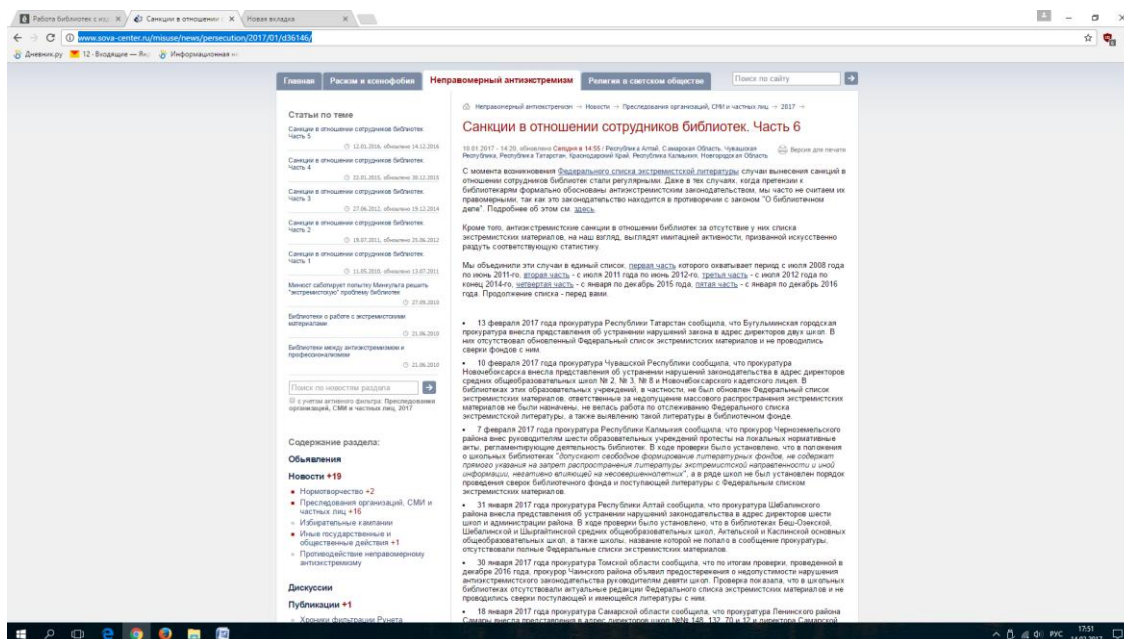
Работа библиотек с экс × | Санкции в отношении × | Новая вкладка ×

www.sova-center.ru/misuse/news/persecution/2017/01/d36146/

Дневник.ру | 12 - Входящие — Ян | Информационная

Главная | Расизм и ксенофобия | Неправомерный антиэкстремизм | Религия в светском обществе | Поиск по сайту

Статьи по теме

Санкции в отношении сотрудников библиотек. Часть 5
12.01.2016, обновлено 14.12.2016

Санкции в отношении сотрудников библиотек. Часть 4
22.01.2015, обновлено 30.12.2015

Санкции в отношении сотрудников библиотек. Часть 3
27.06.2012, обновлено 19.12.2014

Санкции в отношении сотрудников библиотек. Часть 2
19.07.2011, обновлено 25.06.2012

Санкции в отношении сотрудников библиотек. Часть 1
11.05.2010, обновлено 13.07.2011

Минюст саботирует попытку Минкульта решить "экстремистскую" проблему библиотек
27.09.2010

Библиотеки о работе с экстремистскими материалами
21.06.2010

Библиотеки между антиэкстремизмом и профессионализмом
21.06.2010

Поиск по новостям раздела
с учетом активного фильтра: Преследования организаций, СМИ и частных лиц, 2017

Содержание раздела:

Объявления

Новости +19
Нормотворчество +2
Преследования организаций, СМИ и частных лиц +16
Избирательные кампании
Иные государственные и общественные действия +1
Противодействие неправомерному антиэкстремизму

Дискуссии

Публикации +1
Хроники фильтрации Рунета

Неправомерный антиэкстремизм → Новости → Преследования организаций, СМИ и частных лиц → 2017 →

Санкции в отношении сотрудников библиотек. Часть 6

18.01.2017 - 14:29, обновлено Сегодня в 14:55 / Республика Алтай, Самарская Область, Чувашская Республика, Республика Татарстан, Краснодарский Край, Республика Калмыкия, Новгородская Область
Версия для печати

С момента возникновения Федерального списка экстремистской литературы случаи вынесения санкций в отношении сотрудников библиотек стали регулярными. Даже в тех случаях, когда претензии к библиотекарям формально обоснованы антиэкстремистским законодательством, мы часто не считаем их правомерными, так как это законодательство находится в противоречии с законом "О библиотечном деле". Подробнее об этом см. здесь.

Кроме того, антиэкстремистские санкции в отношении библиотек за отсутствие у них списка экстремистских материалов, на наш взгляд, выглядят имитацией активности, призванной искусственно раздуть соответствующую статистику.

Мы объединили эти случаи в единый список, первая часть которого охватывает период с июля 2008 года по июнь 2011-го, вторая часть - с июля 2011 года по июнь 2012-го, третья часть - с июля 2012 года по конец 2014-го, четвертая часть - с января по декабрь 2015 года, пятая часть - с января по декабрь 2016 года. Продолжение списка - перед вами.

• 13 февраля 2017 года прокуратура Республики Татарстан сообщила, что Бугульминская городская прокуратура внесла представления об устранении нарушений закона в адрес директоров двух школ. В них отсутствовал обновленный Федеральный список экстремистских материалов и не проводились сверки фондов с ним.

• 10 февраля 2017 года прокуратура Чувашской Республики сообщила, что прокуратура Новочебоксарска внесла представления об устранении нарушений законодательства в адрес директоров средних общеобразовательных школ № 2, № 3, № 8 и Новочебоксарского кадетского лицея. В библиотеках этих образовательных учреждений, в частности, не был обновлен Федеральный список экстремистских материалов, ответственные за недопущение массового распространения экстремистских материалов не были назначены, не велась работа по отслеживанию Федерального списка экстремистской литературы, а также выявлению такой литературы в библиотечном фонде.

• 7 февраля 2017 года прокуратура Республики Калмыкия сообщила, что прокурор Черноземельского района внес руководителям шести образовательных учреждений протесты на локальные нормативные акты, регламентирующие деятельность библиотек. В ходе проверки было установлено, что в положения о школьных библиотеках "допускают свободное формирование литературных фондов, не содержат прямого указания на запрет распространения литературы экстремистской направленности и иной информации, негативно влияющей на несовершеннолетних", а в ряде школ не был установлен порядок проведения сверок библиотечного фонда и поступающей литературы с Федеральным списком экстремистских материалов.

• 31 января 2017 года прокуратура Республики Алтай сообщила, что прокуратура Шебалинского района внесла представления об устранении нарушений законодательства в адрес директоров шести школ и администрации района. В ходе проверки было установлено, что в библиотеках Беш-Озекской, Шебалинской и Шыргайтинской средних общеобразовательных школ, Актельской и Каспинской основных общеобразовательных школ, а также школы, название которой не попало в сообщение прокуратуры, отсутствовали полные Федеральные списки экстремистских материалов.

• 30 января 2017 года прокуратура Томской области сообщила, что по итогам проверки, проведенной в декабре 2016 года, прокурор Чаинского района объявил предостережения о недопустимости нарушения антиэкстремистского законодательства руководителям девяти школ. Проверка показала, что в школьных библиотеках отсутствовали актуальные редакции Федерального списка экстремистских материалов и не проводились сверки поступающей и имеющейся литературы с ним.

• 18 января 2017 года прокуратура Самарской области сообщила, что прокуратура Ленинского района Самары внесла представления в адрес директоров школ №№ 148, 132, 70 и 12 и директора Самарской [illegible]

РУС 17:51